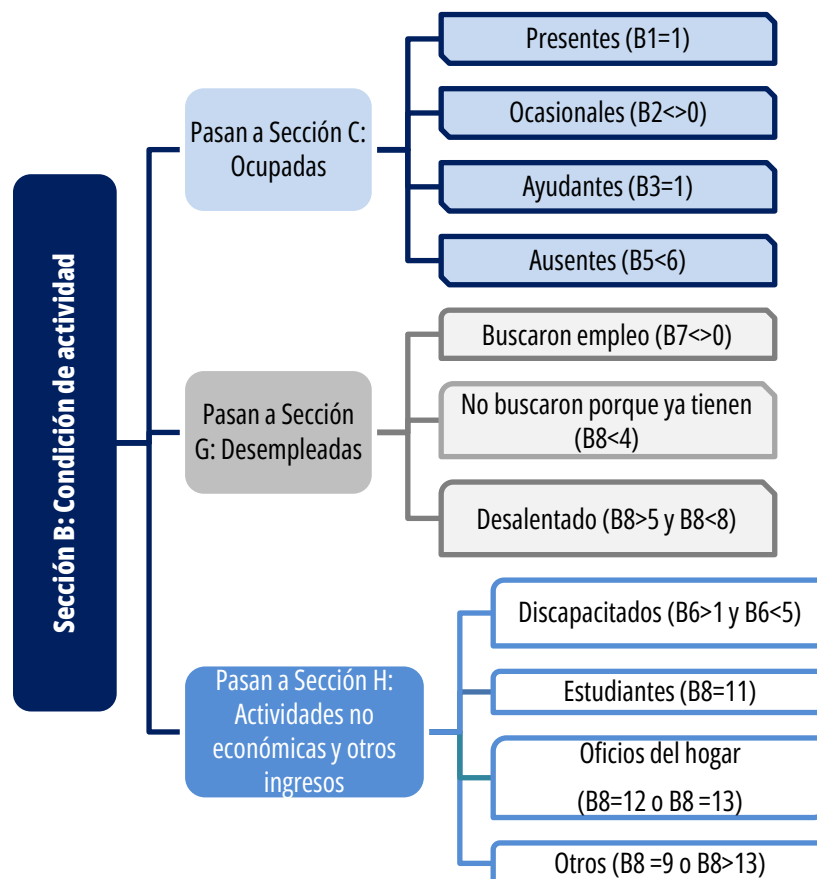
Sección B: Condición de actividad

Pasan a Sección C: Ocupadas

Presentes (B1=1)

Ocasionales (B2<>0)

Ayudantes (B3=1)

Ausentes (B5<6)

Pasan a Sección G: Desempleadas

Buscaron empleo (B7<>0)

No buscaron porque ya tienen (B8<4)

Desalentado (B8>5 y B8<8)

Pasan a Sección H: Actividades no económicas y otros ingresos

Discapacitados (B6>1 y B6<5)

Estudiantes (B8=11)

Oficios del hogar

(B8=12 o B8 =13)

Otros (B8 =9 o B8>13)